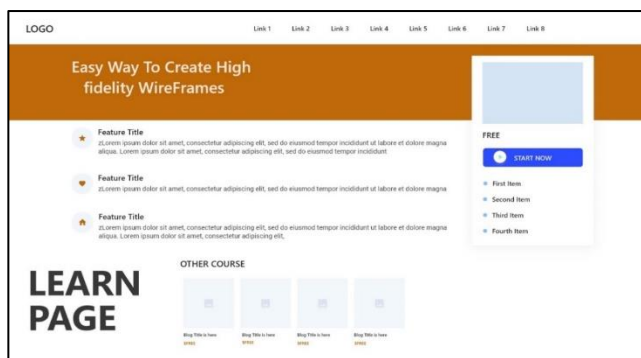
LOGO

Link 1 Link 2 Link 3 Link 4 Link 5 Link 6 Link 7 Link 8

Easy Way To Create High fidelity WireFrames

FREE

START NOW

First Item

Second Item

Third Item

Fourth Item

Feature Title
zLorem ipsum dolor sit amet, consectetur adipiscing elit, sed do eiusmod tempor incididunt ut labore et dolore magna aliqua. Lorem ipsum dolor sit amet, consectetur adipiscing elit, sed do eiusmod tempor incididunt

Feature Title
zLorem ipsum dolor sit amet, consectetur adipiscing elit, sed do eiusmod tempor incididunt ut labore et dolore magna aliqua. Lorem ipsum dolor sit amet, consectetur adipiscing elit, sed do eiusmod tempor incididunt

Feature Title
zLorem ipsum dolor sit amet, consectetur adipiscing elit, sed do eiusmod tempor incididunt ut labore et dolore magna aliqua. Lorem ipsum dolor sit amet, consectetur adipiscing elit,

LEARN PAGE

OTHER COURSE

Blog Title is here
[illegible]

Blog Title is here
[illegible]

Blog Title is here
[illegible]

Blog Title is here
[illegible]